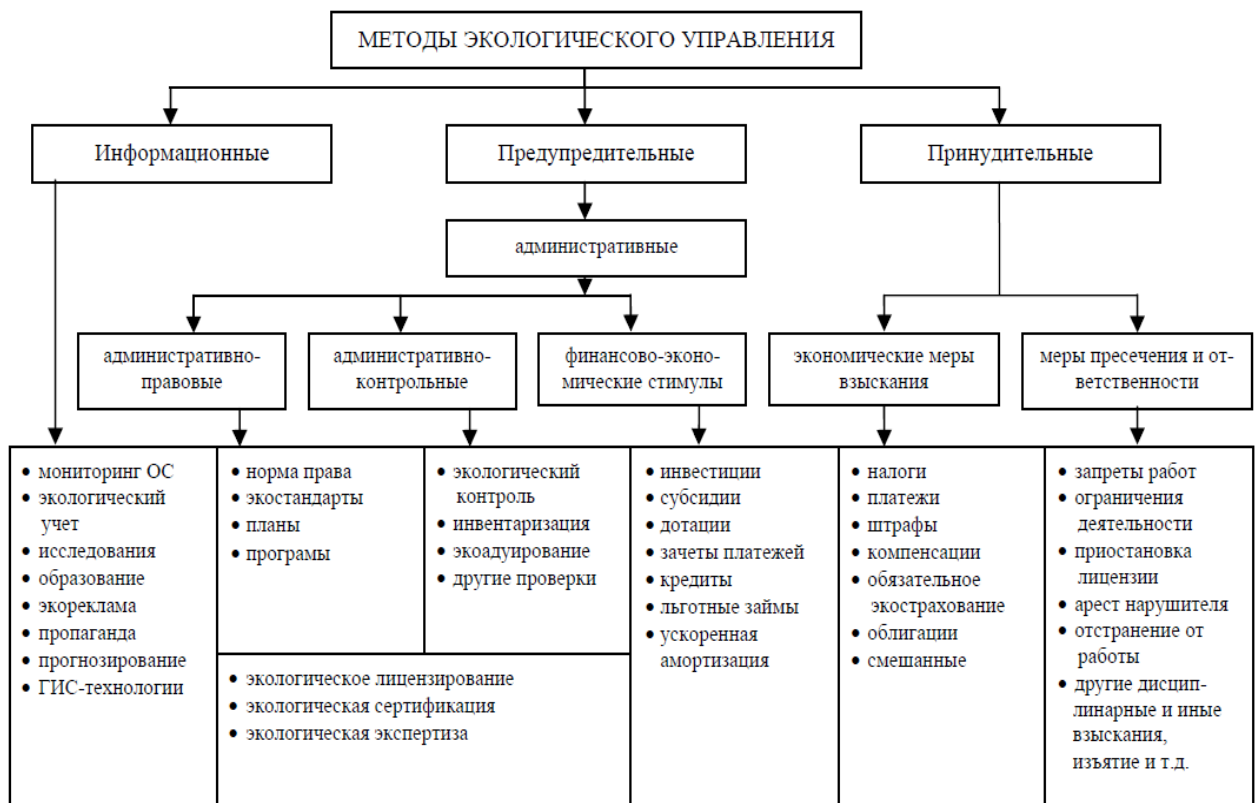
МЕТОДЫ ЭКОЛОГИЧЕСКОГО УПРАВЛЕНИЯ

Информационные

Предупредительные

Принудительные

административные

административно-правовые

административно-контрольные

финансово-экономические стимулы

экономические меры взыскания

меры пресечения и ответственности

• мониторинг ОС
• экологический учет
• исследования
• образование
• экореклама
• пропаганда
• прогнозирование
• ГИС-технологии

• норма права
• экостандарты
• планы
• програмы

• экологический контроль
• инвентаризация
• экоадуирование
• другие проверки

• экологическое лицензирование
• экологическая сертификация
• экологическая экспертиза

• инвестиции
• субсидии
• дотации
• зачеты платежей
• кредиты
• льготные займы
• ускоренная амортизация

• налоги
• платежи
• штрафы
• компенсации
• обязательное экострахование
• облигации
• смешанные

• запреты работ
• ограничения деятельности
• приостановка лицензии
• арест нарушителя
• отстранение от работы
• другие дисциплинарные и иные взыскания, изъятие и т.д.